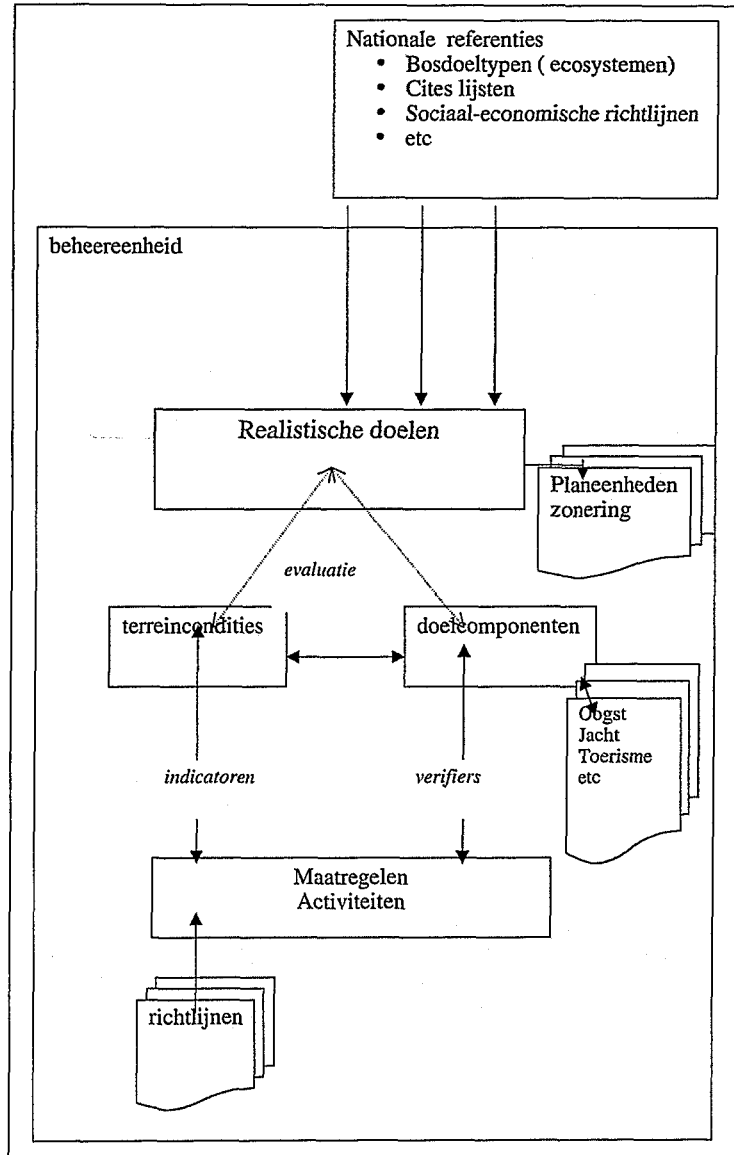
Nationale referenties
- Bosdoeltypen ( ecosystemen)
- Cites lijsten
- Sociaal-economische richtlijnen
- etc

beheereenheid

Realistische doelen

Planeenheden zonering

evaluatie

terreincondities

doelcomponenten

Oogst
Jacht
Toerisme
etc

indicatoren

verifiers

Maatregelen
Activiteiten

richtlijnen